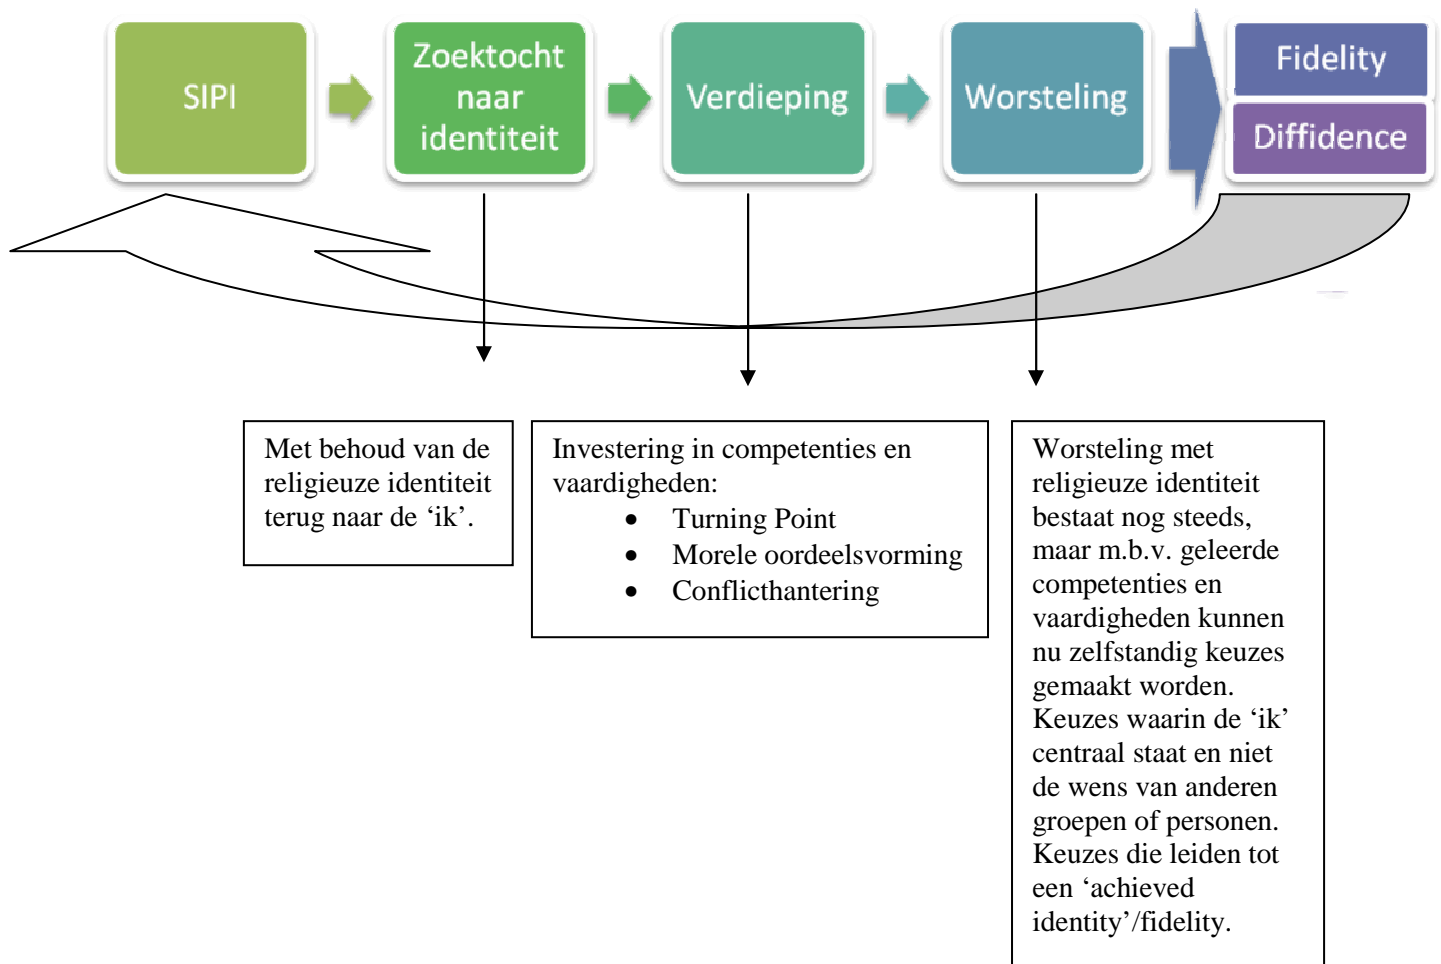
SIPI

Zoektocht naar identiteit

Verdieping

Worsteling

Fidelity

Diffidence

Met behoud van de religieuze identiteit terug naar de ‘ik’.

Investering in competenties en vaardigheden:
- Turning Point
- Morele oordeelsvorming
- Conflicthantering

Worsteling met religieuze identiteit bestaat nog steeds, maar m.b.v. geleerde competenties en vaardigheden kunnen nu zelfstandig keuzes gemaakt worden. Keuzes waarin de ‘ik’ centraal staat en niet de wens van anderen groepen of personen. Keuzes die leiden tot een ‘achieved identity’/fidelity.